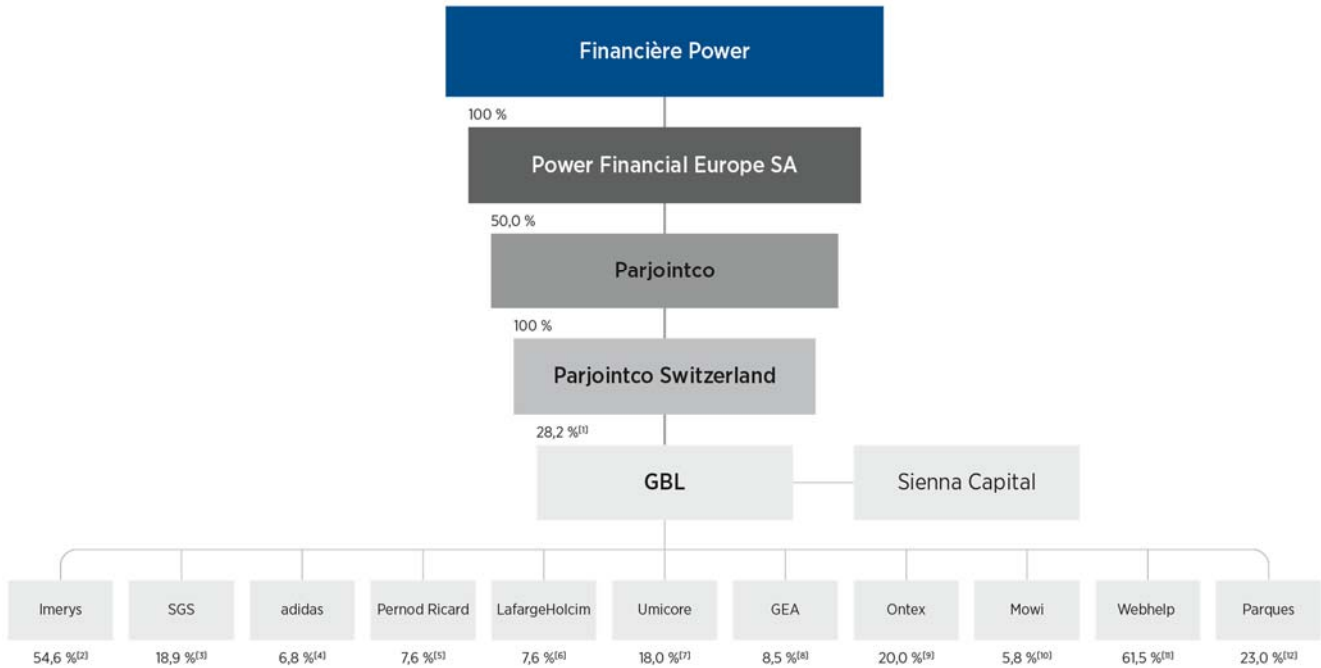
Financière Power

100 %

Power Financial Europe SA

50,0 %

Parjointco

100 %

Parjointco Switzerland

28,2 %$^{[1]}$

GBL

Sienna Capital

Imerys
54,6 %$^{[2]}$

SGS
18,9 %$^{[3]}$

adidas
6,8 %$^{[4]}$

Pernod Ricard
7,6 %$^{[5]}$

LafargeHolcim
7,6 %$^{[6]}$

Umicore
18,0 %$^{[7]}$

GEA
8,5 %$^{[8]}$

Ontex
20,0 %$^{[9]}$

Mowi
5,8 %$^{[10]}$

Webhelp
61,5 %$^{[11]}$

Parques
23,0 %$^{[12]}$